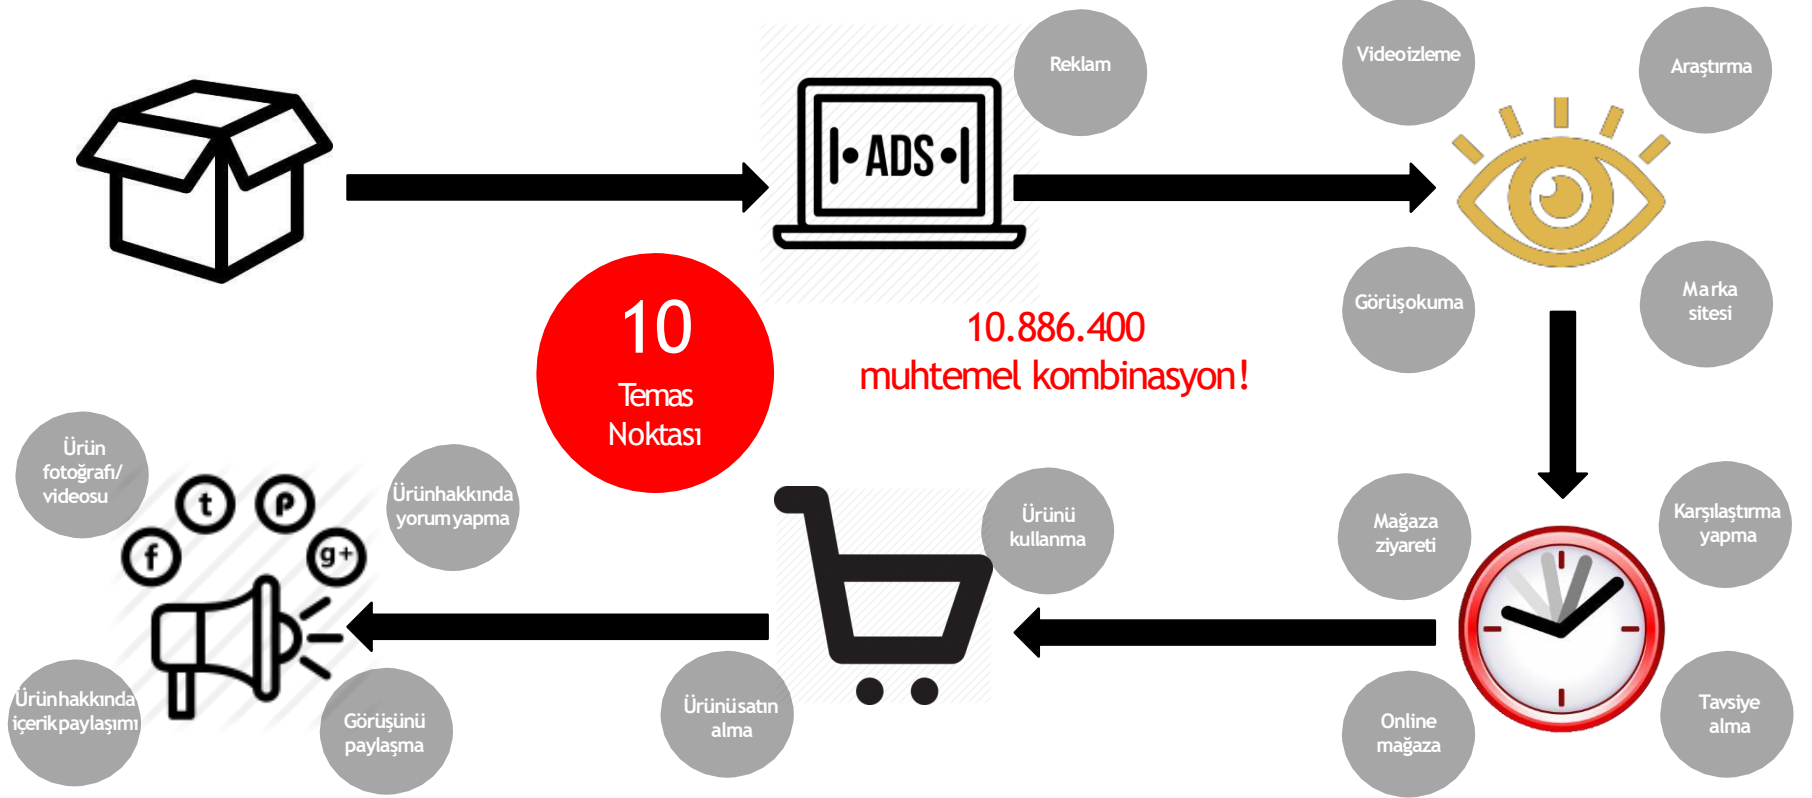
ADS

Reklam

Videoizleme

Araştırma

Görüşokuma

Marka sitesi

10

Temas Noktası

10.886.400 muhtemel kombinasyon!

Ürün fotoğrafı/ videosu

Ürünhakkında yorumyapma

Ürünü kullanma

Mağaza ziyareti

Karşılaştırma yapma

Ürünhakkında içerikpaylaşımı

Görüşünü paylaşma

Ürünüsatın alma

Online mağaza

Tavsiye alma